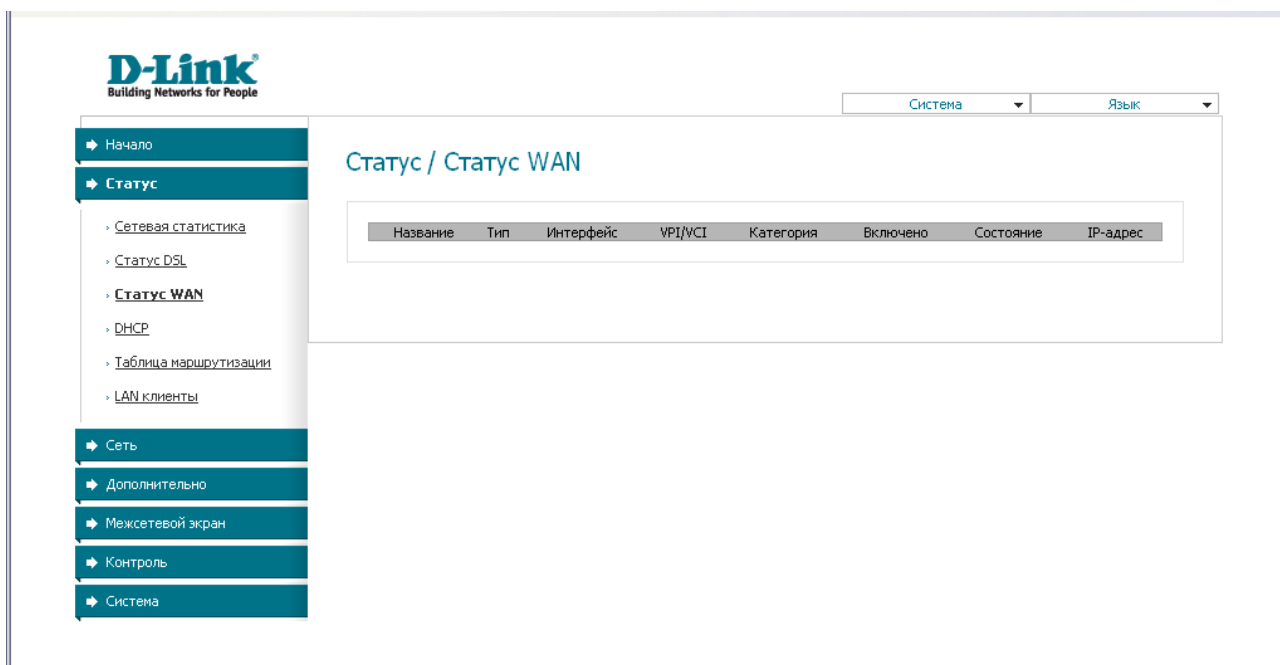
D-Link®
Building Networks for People

Система
Язык

Начало
Статус
Сетевая статистика
Статус DSL
Статус WAN
DHCP
Таблица маршрутизации
LAN клиенты
Сеть
Дополнительно
Межсетевой экран
Контроль
Система

Статус / Статус WAN

| Название | Тип | Интерфейс | VPI/VCI | Категория | Включено | Состояние | IP-адрес |
|---|---|---|---|---|---|---|---|